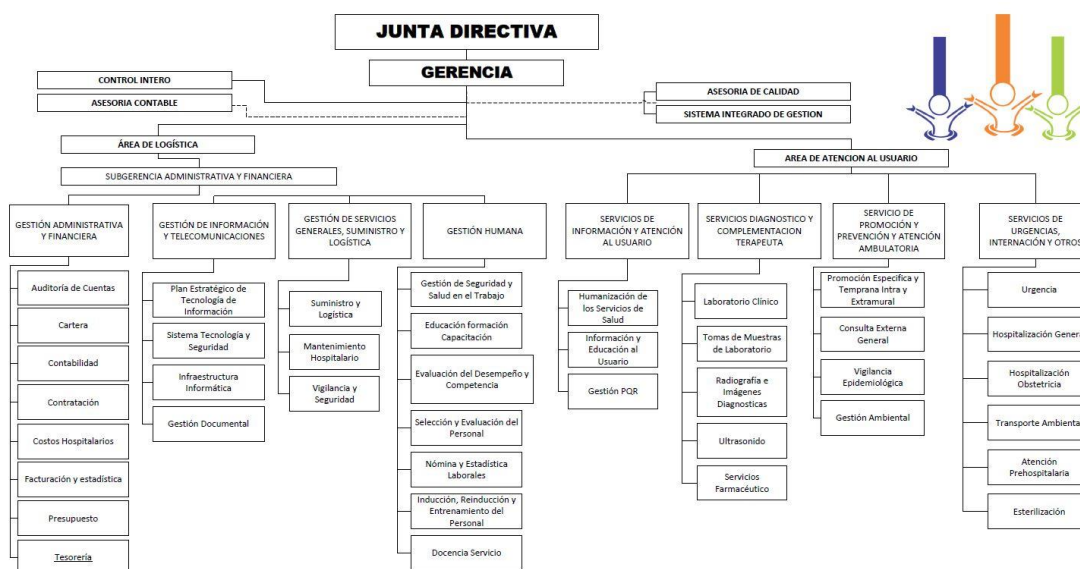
JUNTA DIRECTIVA

GERENCIA

CONTROL INTERO

ASESORIA CONTABLE

ASESORIA DE CALIDAD

SISTEMA INTEGRADO DE GESTION

ÁREA DE LOGÍSTICA

SUBGERENCIA ADMINISTRATIVA Y FINANCIERA

AREA DE ATENCION AL USUARIO

GESTIÓN ADMINISTRATIVA Y FINANCIERA

Auditoría de Cuentas

Cartera

Contabilidad

Contratación

Costos Hospitalarios

Facturación y estadística

Presupuesto

Tesorería

GESTIÓN DE INFORMACIÓN Y TELECOMUNICACIONES

Plan Estratégico de Tecnología de Información

Sistema Tecnología y Seguridad

Infraestructura Informática

Gestión Documental

GESTIÓN DE SERVICIOS GENERALES, SUMINISTRO Y LOGÍSTICA

Suministro y Logística

Mantenimiento Hospitalario

Vigilancia y Seguridad

GESTIÓN HUMANA

Gestión de Seguridad y Salud en el Trabajo

Educación formación Capacitación

Evaluación del Desempeño y Competencia

Selección y Evaluación del Personal

Nómina y Estadística Laborales

Inducción, Reinducción y Entrenamiento del Personal

Docencia Servicio

SERVICIOS DE INFORMACIÓN Y ATENCIÓN AL USUARIO

Humanización de los Servicios de Salud

Información y Educación al Usuario

Gestión PQR

SERVICIOS DIAGNOSTICO Y COMPLEMENTACION TERAPEUTA

Laboratorio Clínico

Tomas de Muestras de Laboratorio

Radiografía e Imágenes Diagnosticas

Ultrasonido

Servicios Farmacéutico

SERVICIO DE PROMOCIÓN Y PREVENCIÓN Y ATENCIÓN AMBULATORIA

Promoción Especifica y Temprana Intra y Extramural

Consulta Externa General

Vigilancia Epidemiológica

Gestión Ambiental

SERVICIOS DE URGENCIAS, INTERNACIÓN Y OTROS

Urgencia

Hospitalización Genera

Hospitalización Obstetricia

Transporte Ambienta

Atención Prehospitalaria

Esterilización